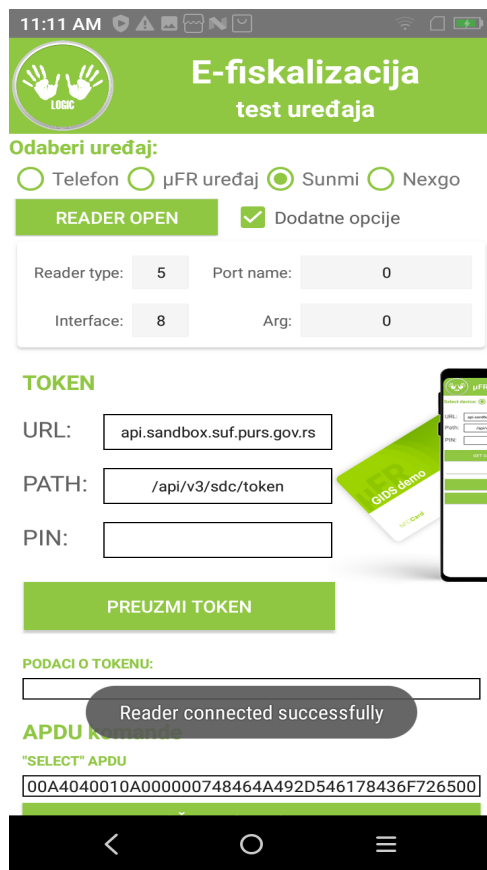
11:11 AM

LOGIC

E-fiskalizacija
test uređaja

Odaberi uređaj:

Telefon μFR uređaj Sunmi Nexgo

READER OPEN

Dodatne opcije

| Reader type: | 5 | Port name: | 0 |
|---|---|---|---|
| Interface: | 8 | Arg: | 0 |

TOKEN

URL: api.sandbox.suf.purs.gov.rs

PATH: /api/v3/sdc/token

PIN:

GIDS demo

PREUZMI TOKEN

PODACI O TOKENU:

Reader connected successfully

APDU komande

"SELECT" APDU

00A4040010A000000748464A492D546178436F726500